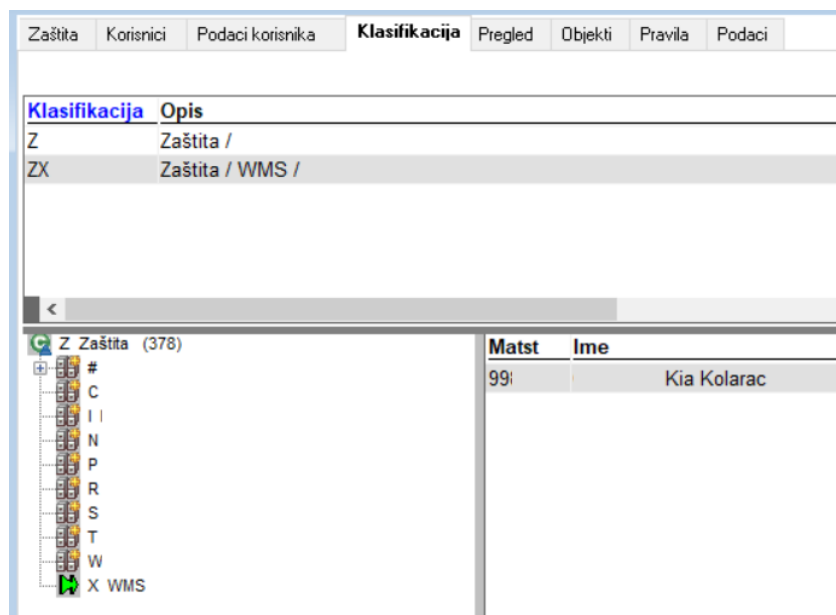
Zaštita | Korisnici | Podaci korisnika | Klasifikacija | Pregled | Objekti | Pravila | Podaci

| Klasifikacija | Opis |
|---|---|
| Z | Zaštita / |
| ZX | Zaštita / WMS / |

<

Z Zaštita (378)
#
C
I
N
P
R
S
T
W
X WMS

| Matst | Ime |
|---|---|
| 99 | Kia Kolarac |